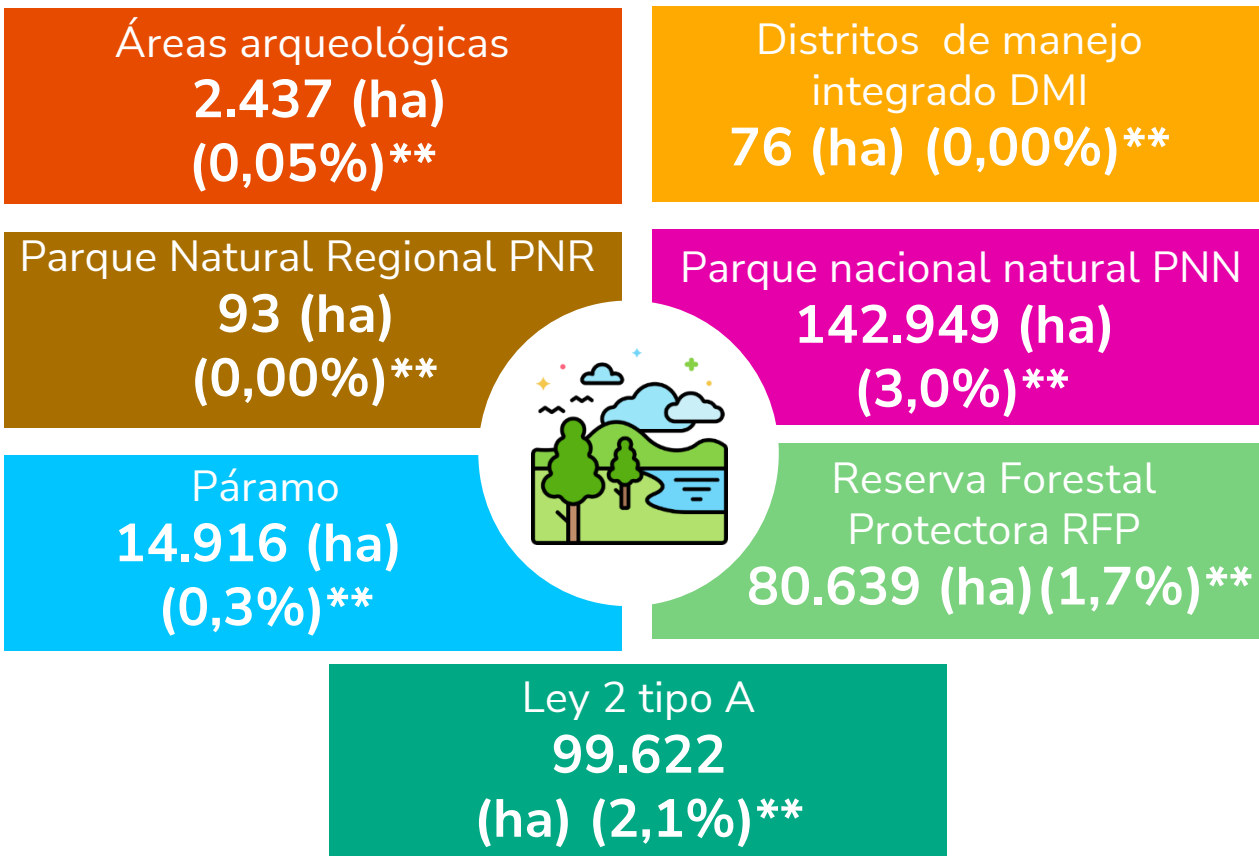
Áreas arqueológicas
2.437 (ha)
(0,05%)**

Distritos de manejo integrado DMI
76 (ha) (0,00%)**

Parque Natural Regional PNR
93 (ha)
(0,00%)**

Parque nacional natural PNN
142.949 (ha)
(3,0%)**

Páramo
14.916 (ha)
(0,3%)**

Reserva Forestal Protectora RFP
80.639 (ha)(1,7%)**

Ley 2 tipo A
99.622
(ha) (2,1%)**